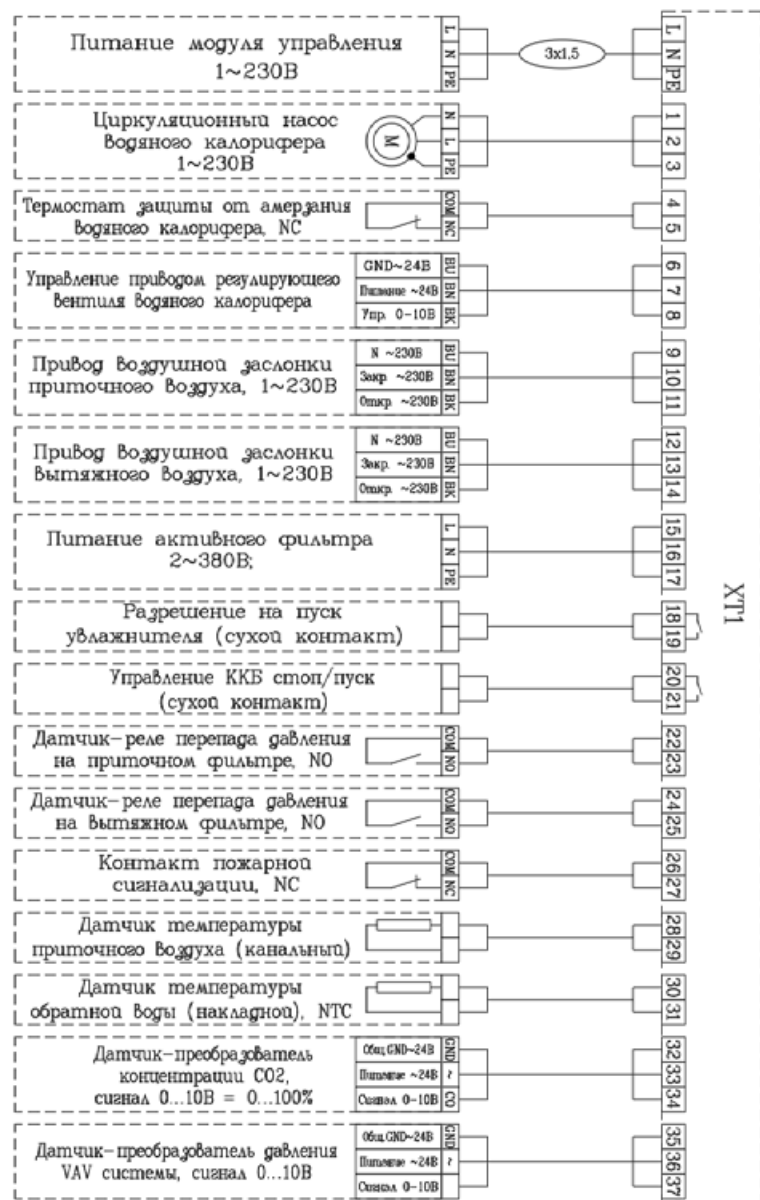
Питание модуля управления
1~230В
L
N
PE
3x1.5
L
N
PE

Циркуляционный насос
водяного калорифера
1~230В
M
N
L
PE
1
2
3

Термостат защиты от амерзания
водяного калорифера, NC
COM
NC
4
5

Управление приводом регулирующего
вентиля водяного калорифера
GND~24В
Питание ~24В
Упр. 0-10В
BU
BN
BK
6
7
8

Привод воздушной заслонки
приточного воздуха, 1~230В
N ~230В
Закр. ~230В
Откр. ~230В
BU
BN
BK
9
10
11

Привод воздушной заслонки
вытяжного воздуха, 1~230В
N ~230В
Закр. ~230В
Откр. ~230В
BU
BN
BK
12
13
14

Питание активного фильтра
2~380В;
L
N
PE
15
16
17

Разрешение на пуск
увлажнителя (сухой контакт)
18
19

Управление ККБ стоп/пуск
(сухой контакт)
20
21

Датчик-реле перепада давления
на приточном фильтре, NO
COM
NO
22
23

Датчик-реле перепада давления
на вытяжном фильтре, NO
COM
NO
24
25

Контакт пожарной
сигнализации, NC
COM
NC
26
27

Датчик температуры
приточного воздуха (канальный)
28
29

Датчик температуры
обратной воды (накладной), NTC
30
31

Датчик-преобразователь
концентрации CO2,
сигнал 0...10В = 0...100%
Общ.GND~24В
Питание ~24В
Сигнал 0-10В
GND
?
CO
32
33
34

Датчик-преобразователь давления
VAV системы, сигнал 0...10В
Общ.GND~24В
Питание ~24В
Сигнал 0-10В
GND
?
35
36
37

XT1